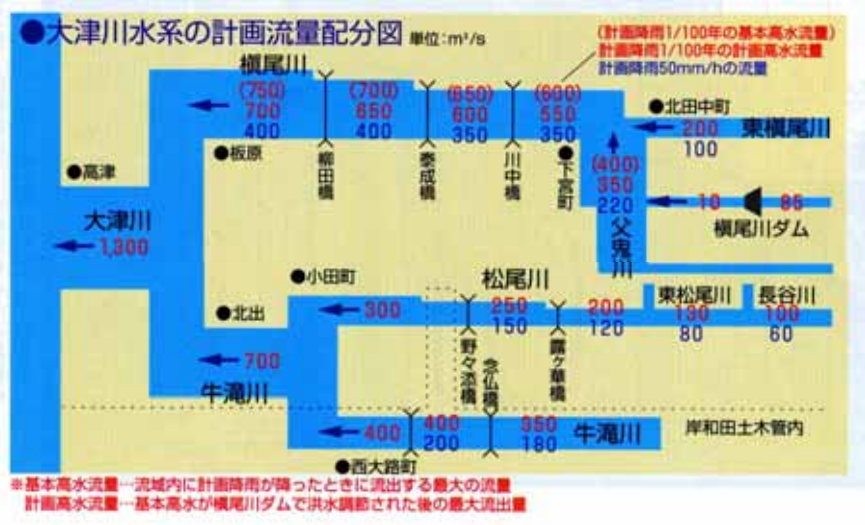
●大津川水系の計画流量配分図 単位：m³/s

(計画降雨1/100年の基本高水流量)
計画降雨1/100年の計画高水流量
計画降雨50mm/hの流量

槇尾川

(750) 700 400
(700) 650 400
(650) 600 350
(600) 550 350

●北田中町
200 100 東槇尾川

●高津
●板原
檜田橋
泰成橋
川中橋
●下宮町

(400) 350 220
父鬼川

10 85
槇尾川ダム

大津川
1,300

●小田町
松尾川
●北出
300
250 150
200 120
東松尾川 130 80
長谷川 100 60

野々添橋
念仏橋
露ヶ草橋

700
牛滝川

400
400 200
350 180
牛滝川
岸和田土木管内

●西大路町

※基本高水流量…流域内に計画降雨が降ったときに流出する最大の流量
計画高水流量…基本高水が槇尾川ダムで洪水調節された後の最大流出量